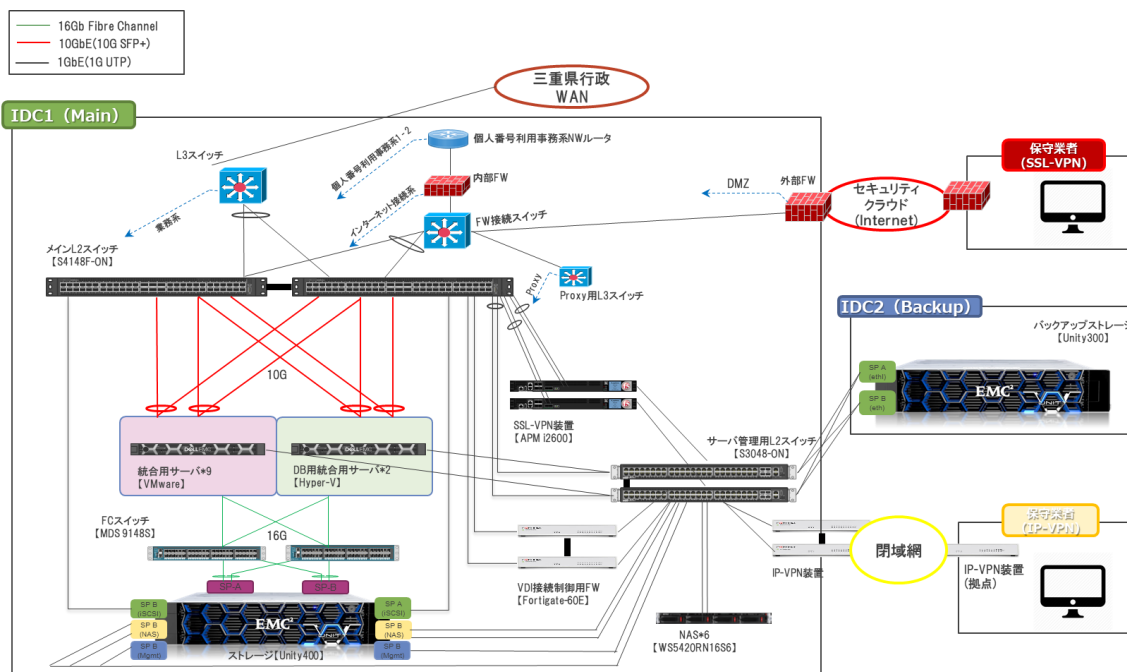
16Gb Fibre Channel
10GbE(10G SFP+)
1GbE(1G UTP)

三重県行政
WAN

IDC1 (Main)

L3スイッチ
業務系
個人番号利用事務系1・2
個人番号利用事務系NWルータ
内部FW
インターネット接続系
FW接続スイッチ
DMZ
外部FW
セキュリティクラウド(Internet)
保守業者
(SSL-VPN)

メインL2スイッチ
【S4148F-ON】
Proxy
Proxy用L3スイッチ

IDC2 (Backup)
バックアップストレージ
【Unity300】
SP A (eth)
SP B (eth)
EMC²

10G
SSL-VPN装置
【APM i2600】
サーバ管理用L2スイッチ
【S3048-ON】

統合用サーバ*9
【VMware】
DB用統合用サーバ*2
【Hyper-V】

FCスイッチ
【MDS 9148S】
16G
SP A
SP B
SP B (iSCSI)
SP B (NAS)
SP B (Mgmt)
SP A (iSCSI)
SP B (NAS)
SP B (Mgmt)
EMC²
ストレージ【Unity400】

VDI接続制御用FW
【Fortigate-60E】
NAS*6
【WS5420RN16S6】
IP-VPN装置
閉域網
保守業者
(IP-VPN)
IP-VPN装置
(拠点)